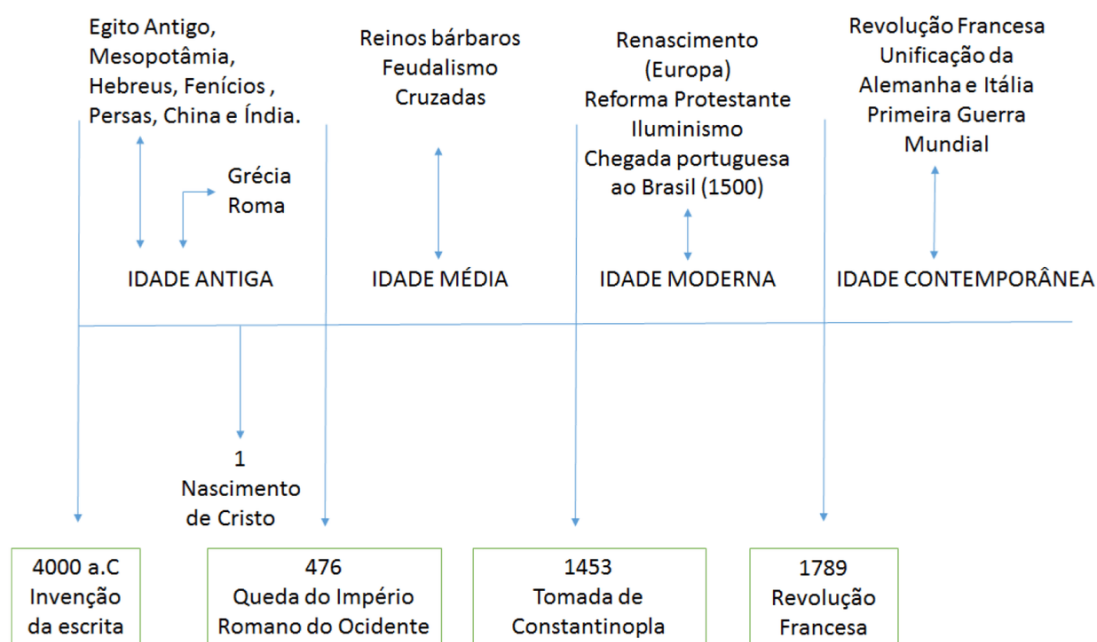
Egito Antigo, Mesopotâmia, Hebreus, Fenícios , Persas, China e Índia.

Grécia
Roma

IDADE ANTIGA

Reinos bárbaros
Feudalismo
Cruzadas

IDADE MÉDIA

Renascimento (Europa)
Reforma Protestante
Iluminismo
Chegada portuguesa ao Brasil (1500)

IDADE MODERNA

Revolução Francesa
Unificação da Alemanha e Itália
Primeira Guerra Mundial

IDADE CONTEMPORÂNEA

1
Nascimento de Cristo

4000 a.C
Invenção da escrita

476
Queda do Império Romano do Ocidente

1453
Tomada de Constantinopla

1789
Revolução Francesa